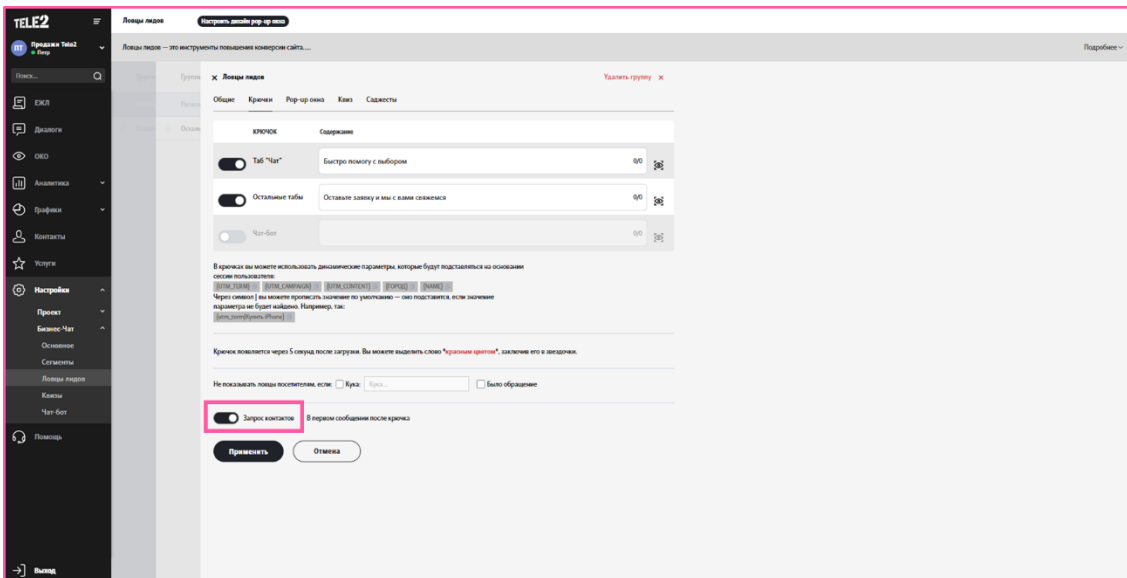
TELE2

ПТ Продажи Tele2
Петр

Поиск...

ЕЖЛ

Диалоги

ОКО

Аналитика

Графики

Контакты

Услуги

Настройки

Проект

Бизнес-Чат

Основное

Сегменты

Ловцы лидов

Квизы

Чат-бот

Помощь

Выход

Ловцы лидов

Настроить дизайн pop-up окна

Ловцы лидов — это инструменты повышения конверсии сайта....

Подробнее

× Ловцы лидов

Удалить группу ×

Общие Крючки Pop-up окна Квиз Саджесты

КРЮЧОК | Содержание

Таб "Чат" | Быстро помогу с выбором | 0/0

Остальные табы | Оставьте заявку и мы с вами свяжемся | 0/0

Чат-бот | | 0/0

В крючках вы можете использовать динамические параметры, которые будут подставляться на основании сессии пользователя:
[UTM_TERM] [UTM_CAMPAIGN] [UTM_CONTENT] [ГОРОД] [NAME]
Через символ | вы можете прописать значение по умолчанию — оно подставится, если значение параметра не будет найдено. Например, так:
[utm_term|Купить iPhone]

Крючок появляется через 5 секунд после загрузки. Вы можете выделить слово *красным цветом*, заключив его в звездочки.

Не показывать ловцы посетителям, если: Кука: Кука... Было обращение

Запрос контактов В первом сообщении после крючка

Применить Отмена